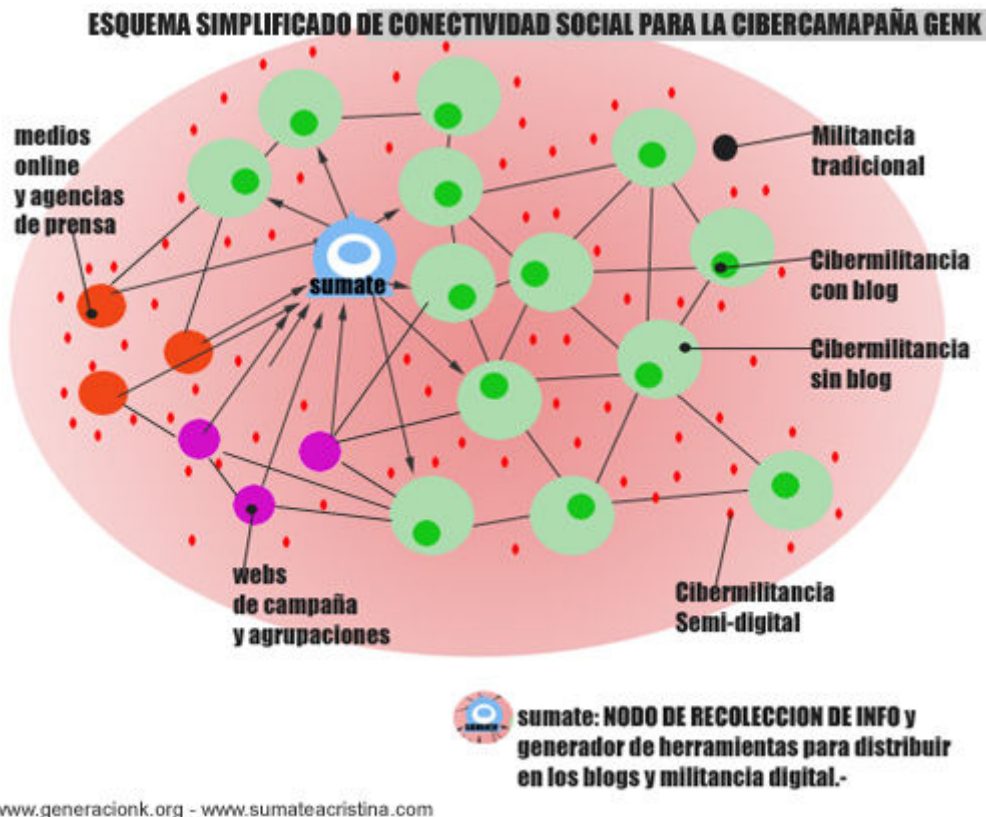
ESQUEMA SIMPLIFICADO DE CONECTIVIDAD SOCIAL PARA LA CIBERCAMAPAÑA GENK

medios online y agencias de prensa

Militancia tradicional

sumate

Cibermilitancia con blog

Cibermilitancia sin blog

webs de campaña y agrupaciones

Cibermilitancia Semi-digital

sumate: NODO DE RECOLECCION DE INFO y generador de herramientas para distribuir en los blogs y militancia digital.-

www.generacionk.org - www.sumateacristina.com